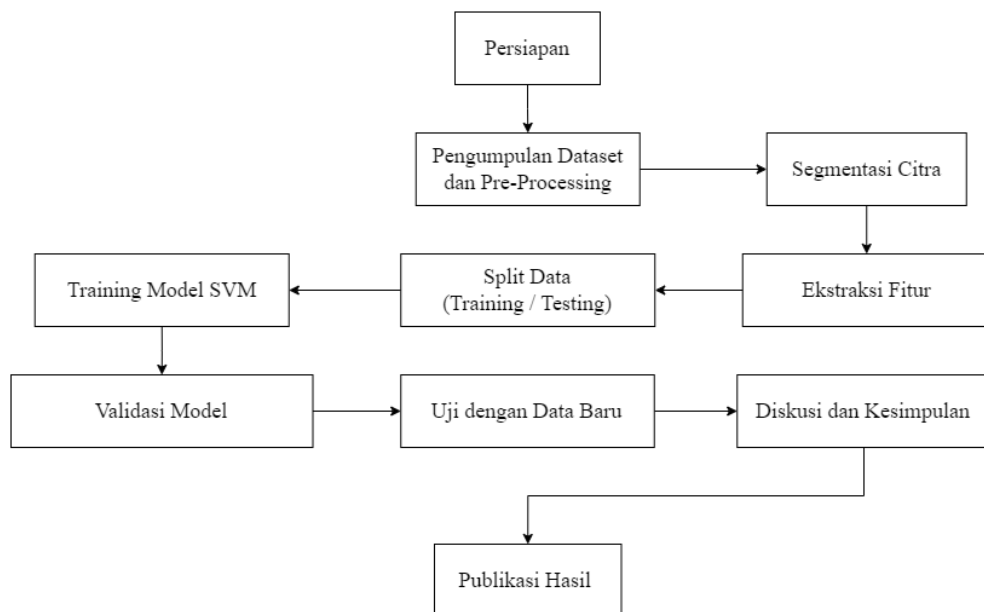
Persiapan

Pengumpulan Dataset dan Pre-Processing

Segmentasi Citra

Ekstraksi Fitur

Split Data (Training / Testing)

Training Model SVM

Validasi Model

Uji dengan Data Baru

Diskusi dan Kesimpulan

Publikasi Hasil